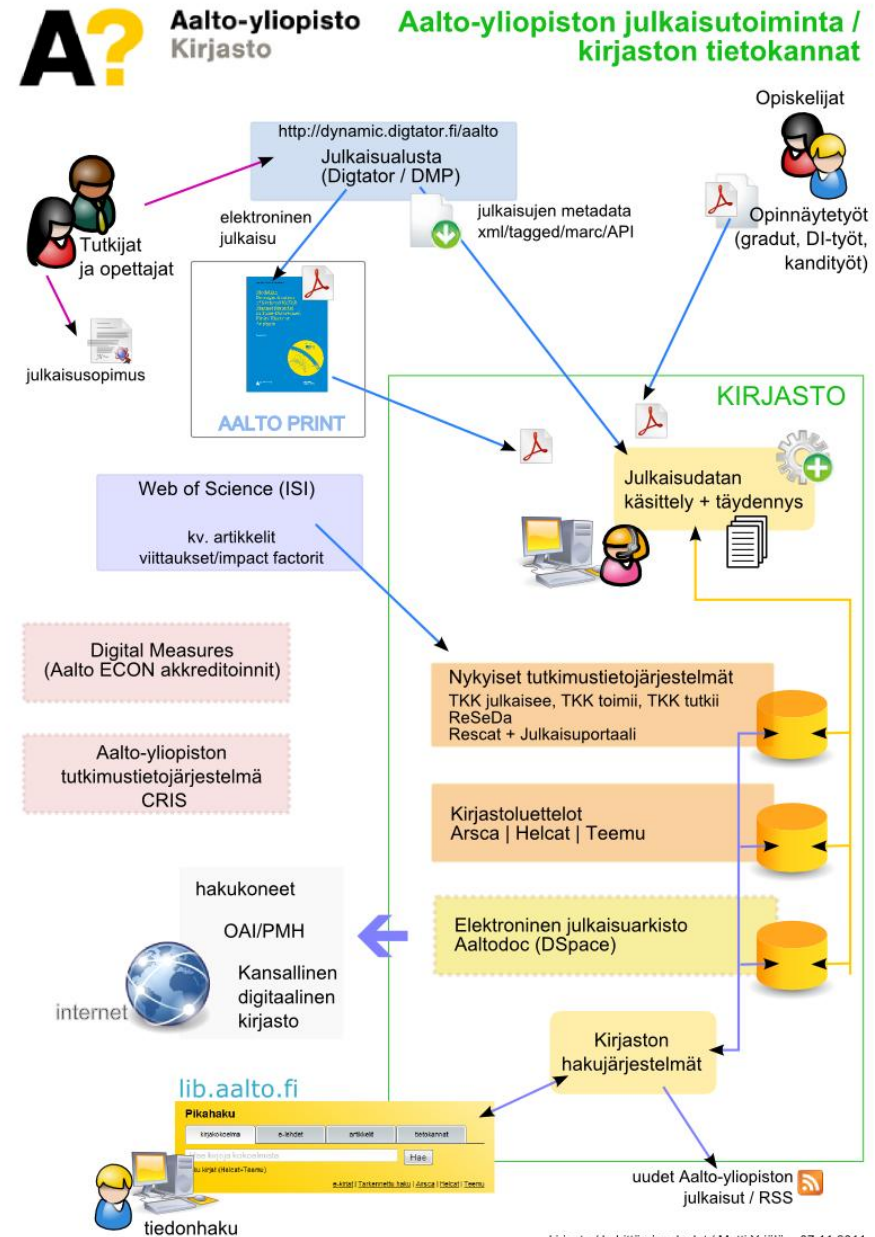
A?

Aalto-yliopisto
Kirjasto

Aalto-yliopiston julkaisutoiminta / kirjaston tietokannat

http://dynamic.digtator.fi/aalto
Julkaisualusta
(Digtator / DMP)

Opiskelijat

Tutkijat ja opettajat

elektroninen julkaisu

julkaisujen metadata
xml/tagged/marc/API

Opinnäytetyöt
(gradut, DI-työt, kandityöt)

julkaisusopimus

AALTO PRINT

KIRJASTO

Julkaisudatan käsittely + täydennys

Web of Science (ISI)

kv. artikkelit
viittaukset/impact factorit

Digital Measures
(Aalto ECON akkreditoinnit)

Nykyiset tutkimustietojärjestelmät
TKK julkaisee, TKK toimii, TKK tutkii
ReSeDa
Rescat + Julkaisuportaali

Aalto-yliopiston tutkimustietojärjestelmä
CRIS

Kirjastoluettelot
Arsca | Helcat | Teemu

hakukoneet

OAI/PMH

Kansallinen digitaalinen kirjasto

internet

Elektroninen julkaisuarkisto
Aaltodoc (DSpace)

Kirjaston hakujärjestelmät

lib.aalto.fi

Pikahaku
kirjakokoelma | e-lehdet | artikkelit | tietokannat
Hae
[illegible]
e-kirjat | Tarkennettu haku | Arsca | Helcat | Teemu

uudet Aalto-yliopiston julkaisut / RSS

tiedonhaku

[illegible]